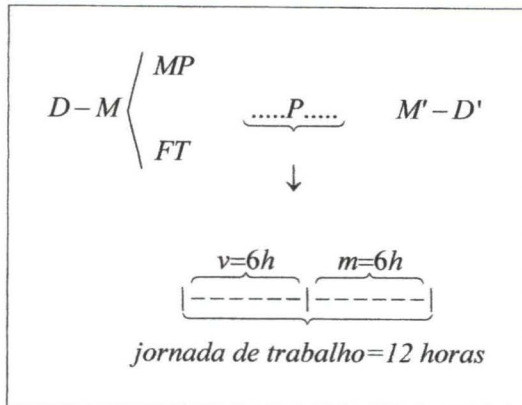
$D - M \left\langle \begin{matrix} MP \\ \\ FT \end{matrix} \right.$ $\underbrace{.....P.....}$ $M' - D'$

$\downarrow$

$\overbrace{|------|}^{v=6h}\overbrace{|------|}^{m=6h}$

*jornada de trabalho=12 horas*